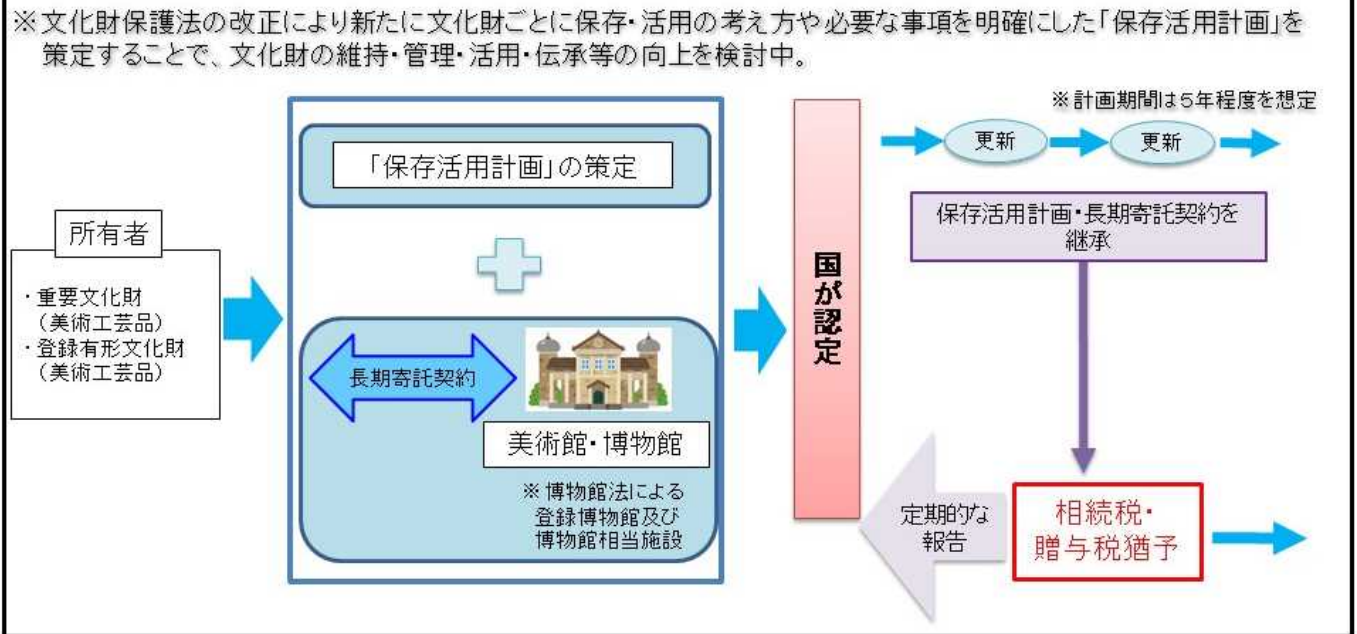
※文化財保護法の改正により新たに文化財ごとに保存・活用の考え方や必要な事項を明確にした「保存活用計画」を策定することで、文化財の維持・管理・活用・伝承等の向上を検討中。

※計画期間は5年程度を想定

更新

更新

「保存活用計画」の策定

所有者

・重要文化財（美術工芸品）
・登録有形文化財（美術工芸品）

長期寄託契約

美術館・博物館

※博物館法による登録博物館及び博物館相当施設

国が認定

保存活用計画・長期寄託契約を継承

定期的な報告

相続税・贈与税猶予